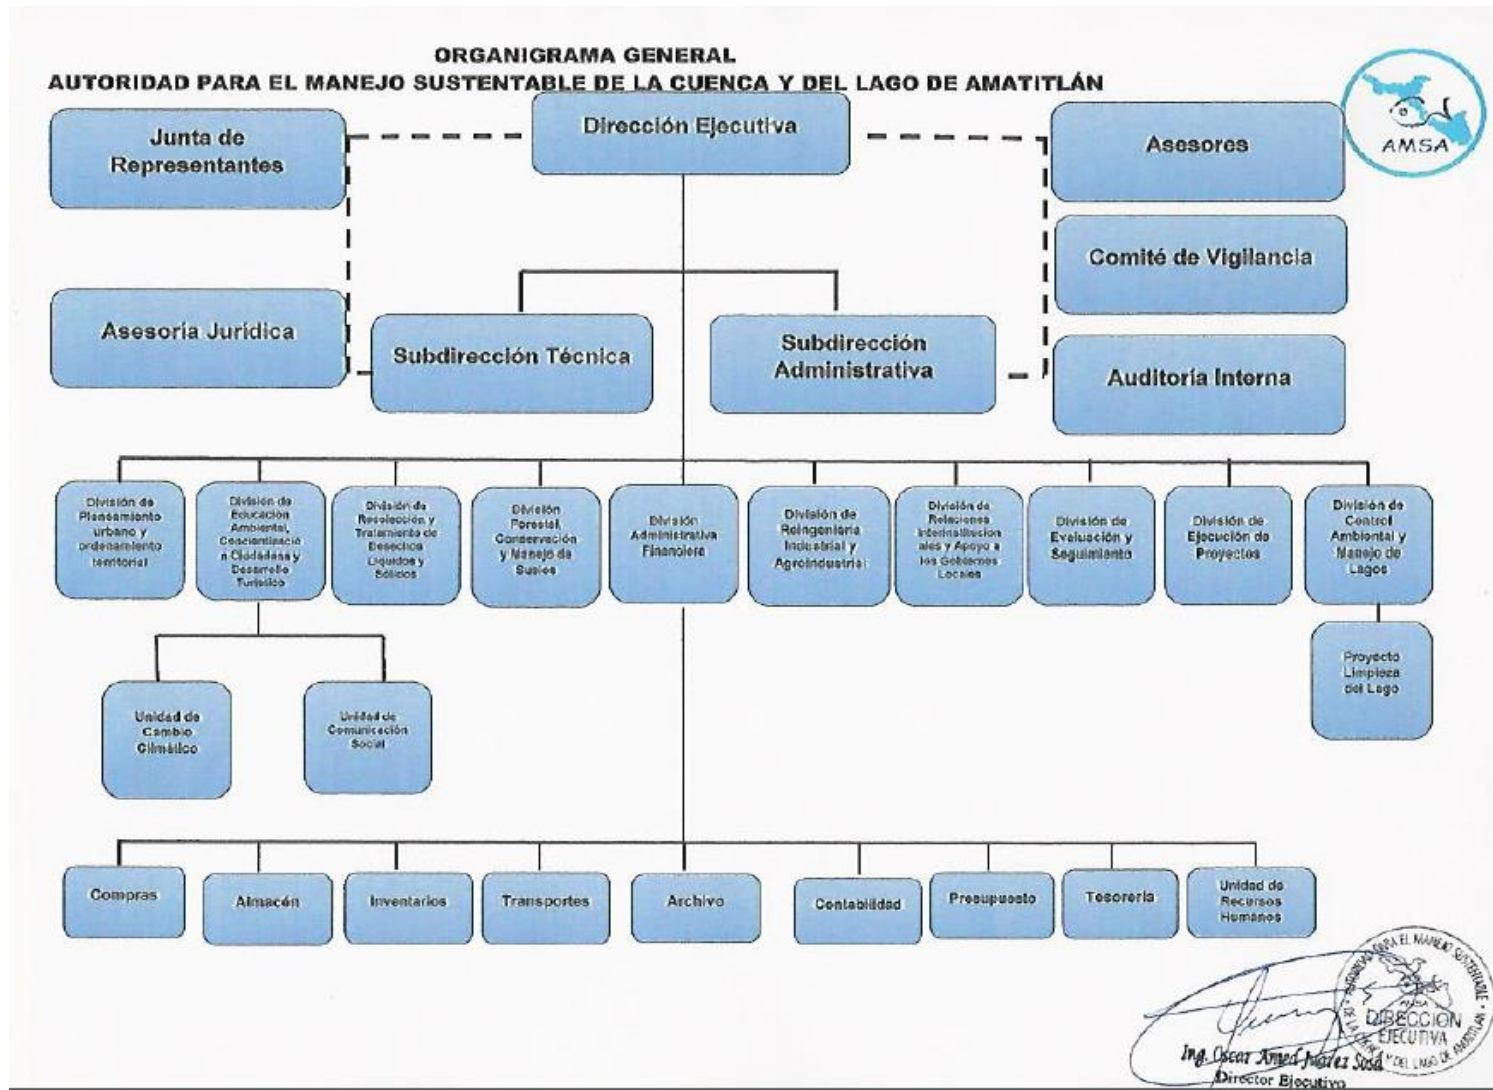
ORGANIGRAMA GENERAL
AUTORIDAD PARA EL MANEJO SUSTENTABLE DE LA CUENCA Y DEL LAGO DE AMATITLÁN

AMSA

Junta de Representantes

Dirección Ejecutiva

Asesores

Comité de Vigilancia

Asesoría Jurídica

Subdirección Técnica

Subdirección Administrativa

Auditoria Interna

División de Planeamiento urbano y ordenamiento territorial

División de Educación Ambiental, Concientizació n Ciudadana y Desarrollo Turístico

División de Recolección y Tratamiento de Desechos Líquidos y Sólidos

División Forestal, Conservación y Manejo de Suelos

División Administrativa Financiera

División de Reingeniería Industrial y Agroindustrial

División de Relaciones Interinstitucion ales y Apoyo a los Gobiernos Locales

División de Evaluación y Seguimiento

División de Ejecución de Proyectos

División de Control Ambiental y Manejo de Lagos

Proyecto Limpieza del Lago

Unidad de Cambio Climático

Unidad de Comunicación Social

Compras

Almacén

Inventarios

Transportes

Archivo

Contabilidad

Presupuesto

Tesorería

Unidad de Recursos Humanos

AUTORIDAD PARA EL MANEJO SUSTENTABLE DE LA CUENCA Y DEL LAGO DE AMATITLÁN
AMSA
DIRECCIÓN EJECUTIVA

Ing. Oscar Amed Juárez Sosa
Director Ejecutivo